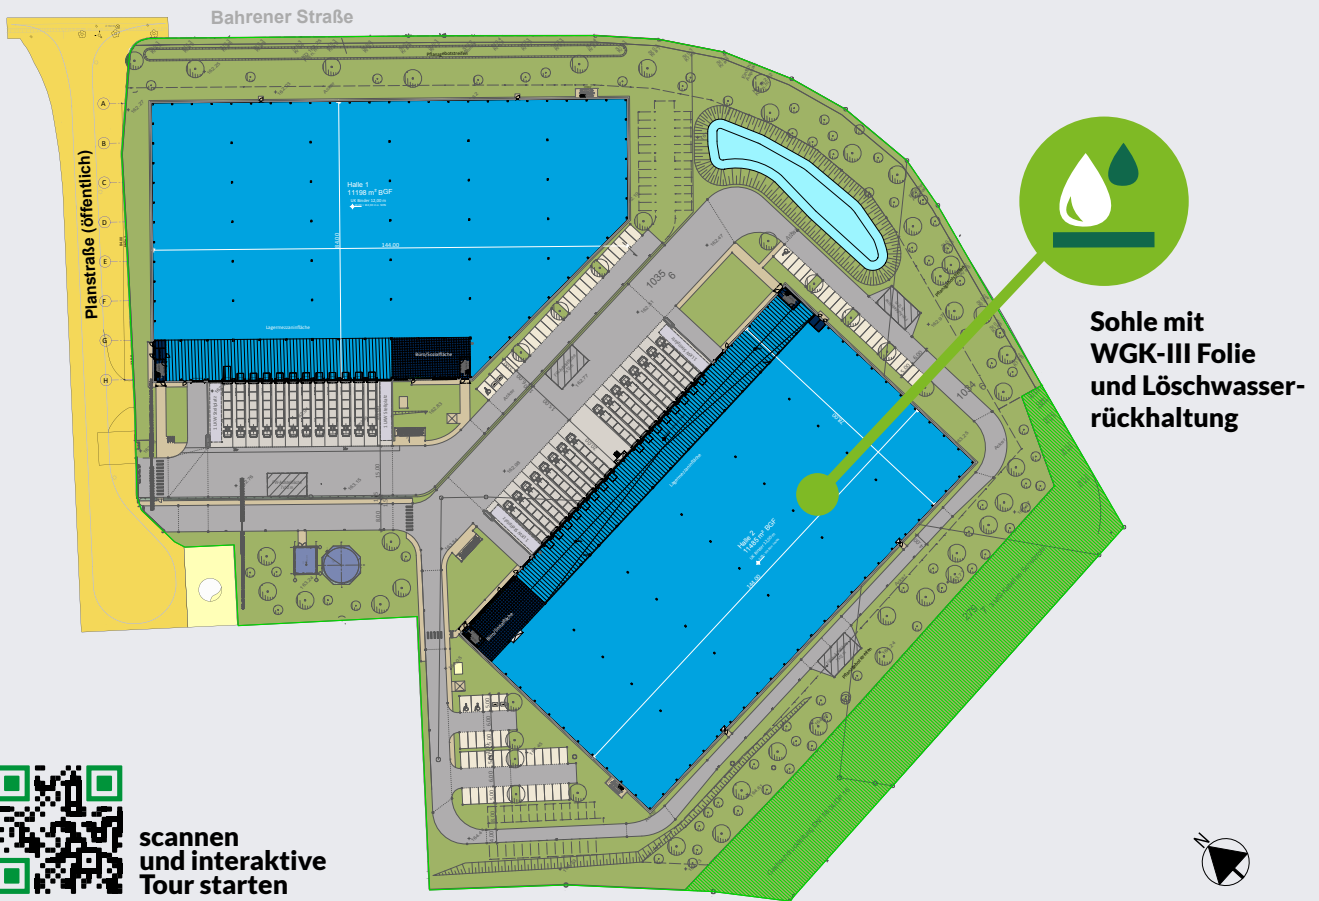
Bahrener Straße

Planstraße (öffentlich)

A
B
C
D
E
F
G
H

Halle 1
11198 m² BGF

144,00

Lagerrmezzaninfläche

Büro/Sozialfläche

1035

1034

Halle 2
11485 m² BGF

Sohle mit WGK-III Folie und Löschwasserrückhaltung

scannen und interaktive Tour starten